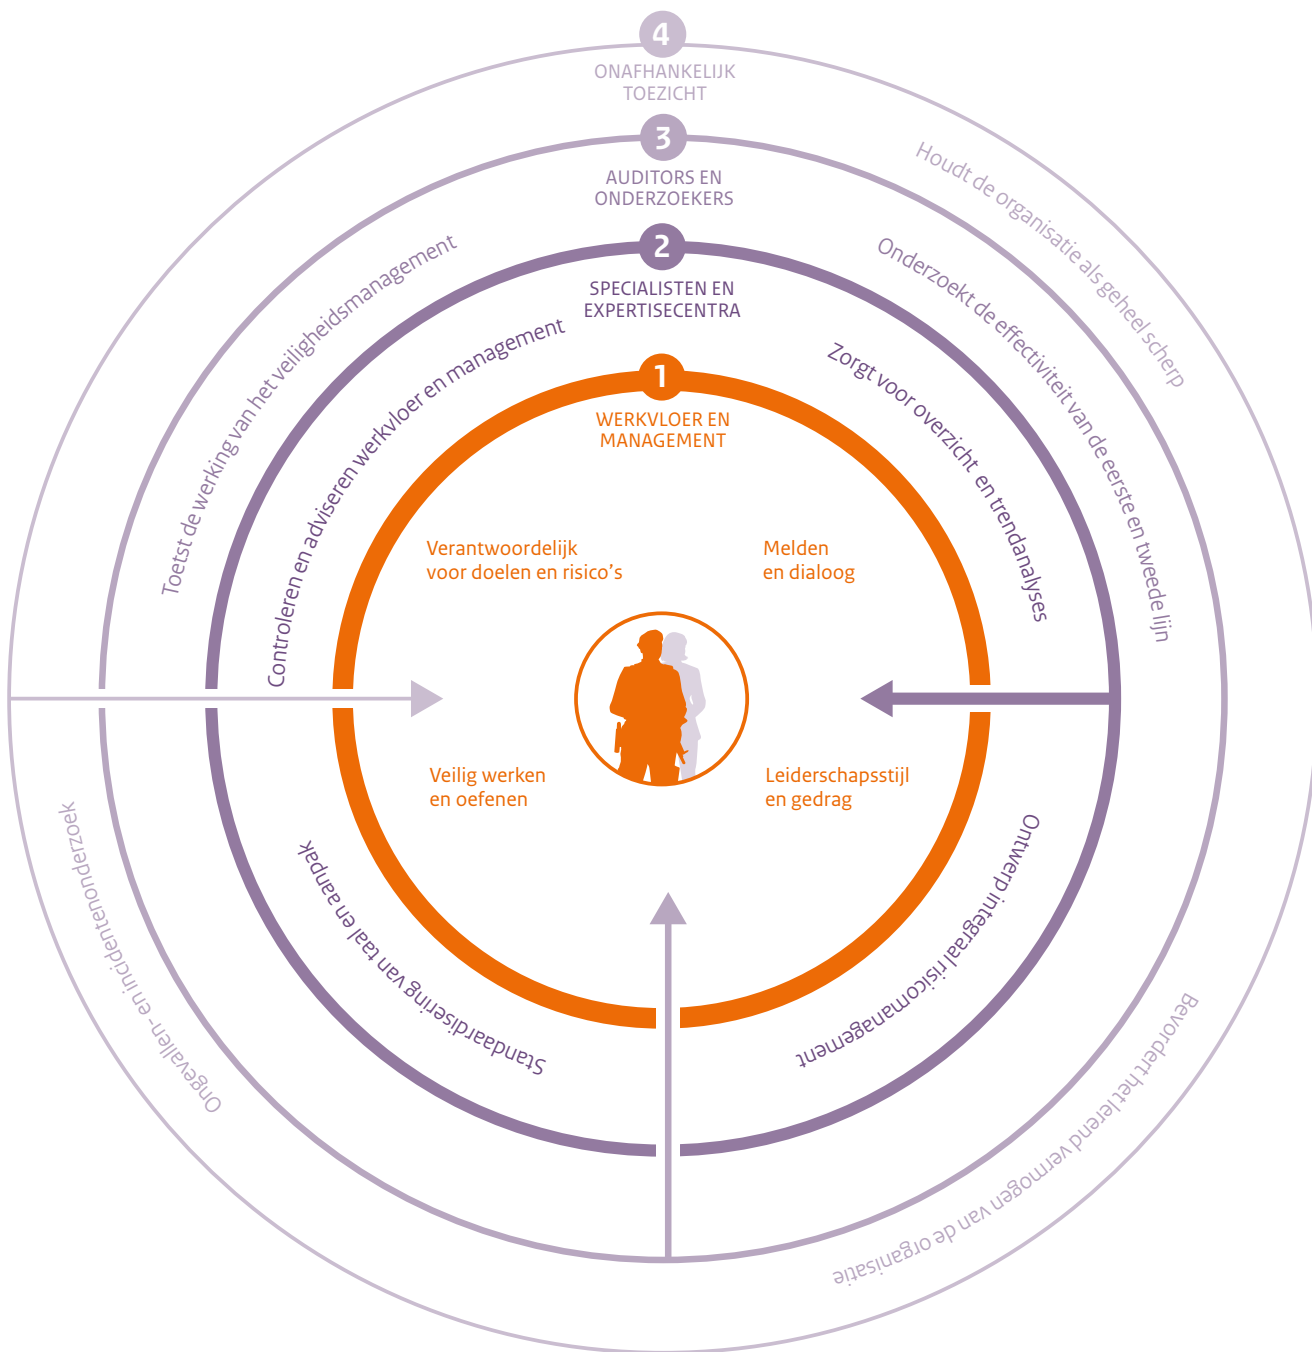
4
ONAFHANKELIJK TOEZICHT

3
AUDITORS EN ONDERZOEKERS

2
SPECIALISTEN EN EXPERTISECENTRA

1
WERKVLOER EN MANAGEMENT

Houdt de organisatie als geheel scherp

Onderzoekt de effectiviteit van de eerste en tweede lijn

Toetst de werking van het veiligheidsmanagement

Controleren en adviseren werkvloer en management

Zorgt voor overzicht en trendanalyses

Verantwoordelijk voor doelen en risico's

Melden en dialoog

Veilig werken en oefenen

Leiderschapsstijl en gedrag

Standaardisering van taal en aanpak

Ontwerp integraal risicomanagement

Ongevallen- en incidentenonderzoek

Bevordert het lerend vermogen van de organisatie